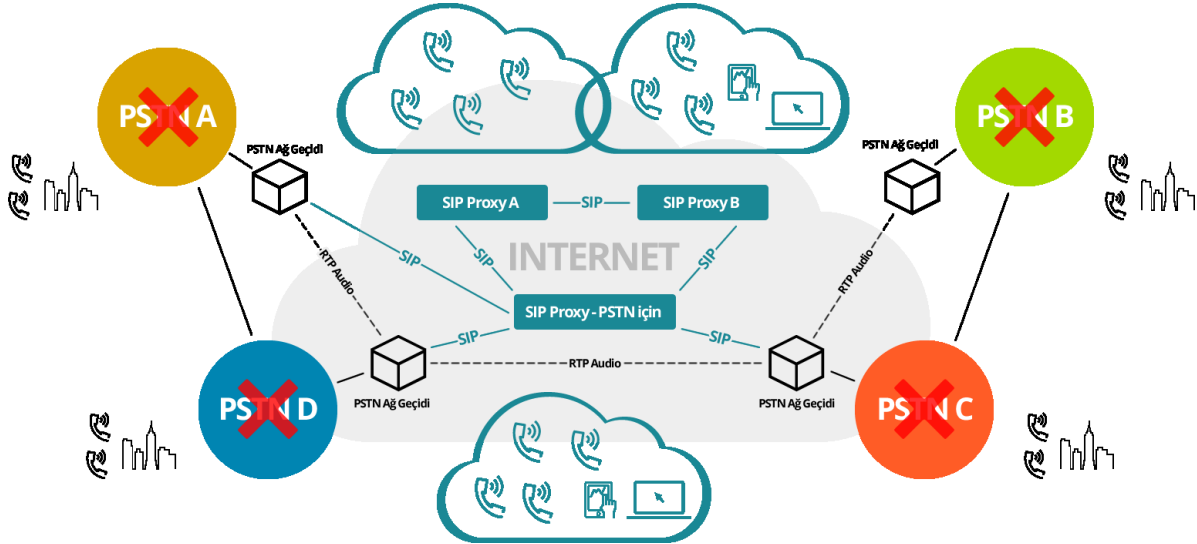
PSTN A

PSTN Ağ Geçidi

SIP Proxy A

SIP

SIP Proxy B

PSTN Ağ Geçidi

PSTN B

SIP

SIP

INTERNET

SIP

RTP Audio

RTP Audio

SIP Proxy - PSTN için

SIP

SIP

PSTN D

RTP Audio

PSTN Ağ Geçidi

PSTN Ağ Geçidi

PSTN C